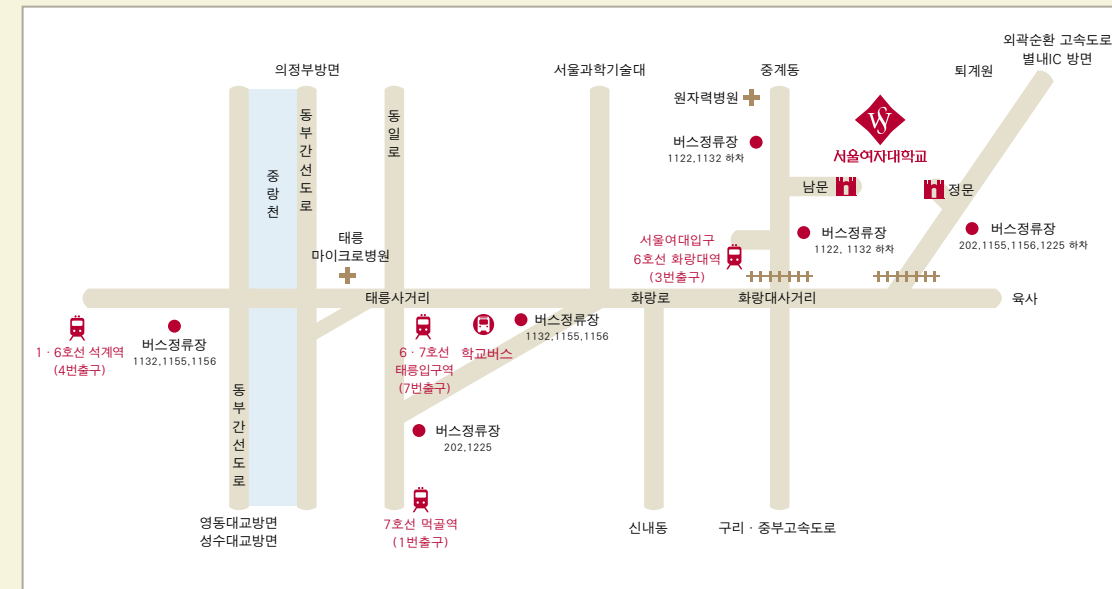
의정부방면
서울과학기술대
중계동
퇴계원
외곽순환 고속도로
별내IC 방면
원자력병원
버스정류장
1122,1132 하차
서울여자대학교
남문
정문
동부간선도로
중랑천
동일로
태릉
마이크로병원
서울여대입구
6호선 화랑대역
(3번출구)
버스정류장
1122, 1132 하차
버스정류장
202,1155,1156,1225 하차
태릉사거리
화랑로
화랑대사거리
육사
1 · 6호선 석계역
(4번출구)
버스정류장
1132,1155,1156
6 · 7호선
태릉입구역
(7번출구)
학교버스
버스정류장
1132,1155,1156
동부간선도로
버스정류장
202,1225
영동대교방면
성수대교방면
7호선 먹골역
(1번출구)
신내동
구리 · 중부고속도로